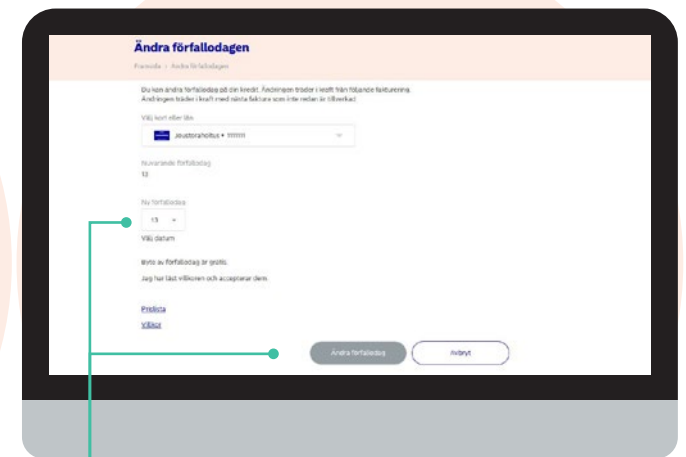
Ändra förfallodagen

Framsida > Ändra förfallodagen

Du kan ändra förfallodag på din kredit. Ändringen träder i kraft från följande faktureringen. Ändringen träder i kraft med nästa faktura som inte redan är tillverkad.

Välj kort eller lån

Joustoraholtus • 111111

Nuvarande förfallodag

13

Ny förfallodag

13

Välj datum

Byte av förfallodag är gratis.

Jag har läst villkoren och accepterar dem.

Prislista

Villkor

Ändra förfallodag

Avbryt